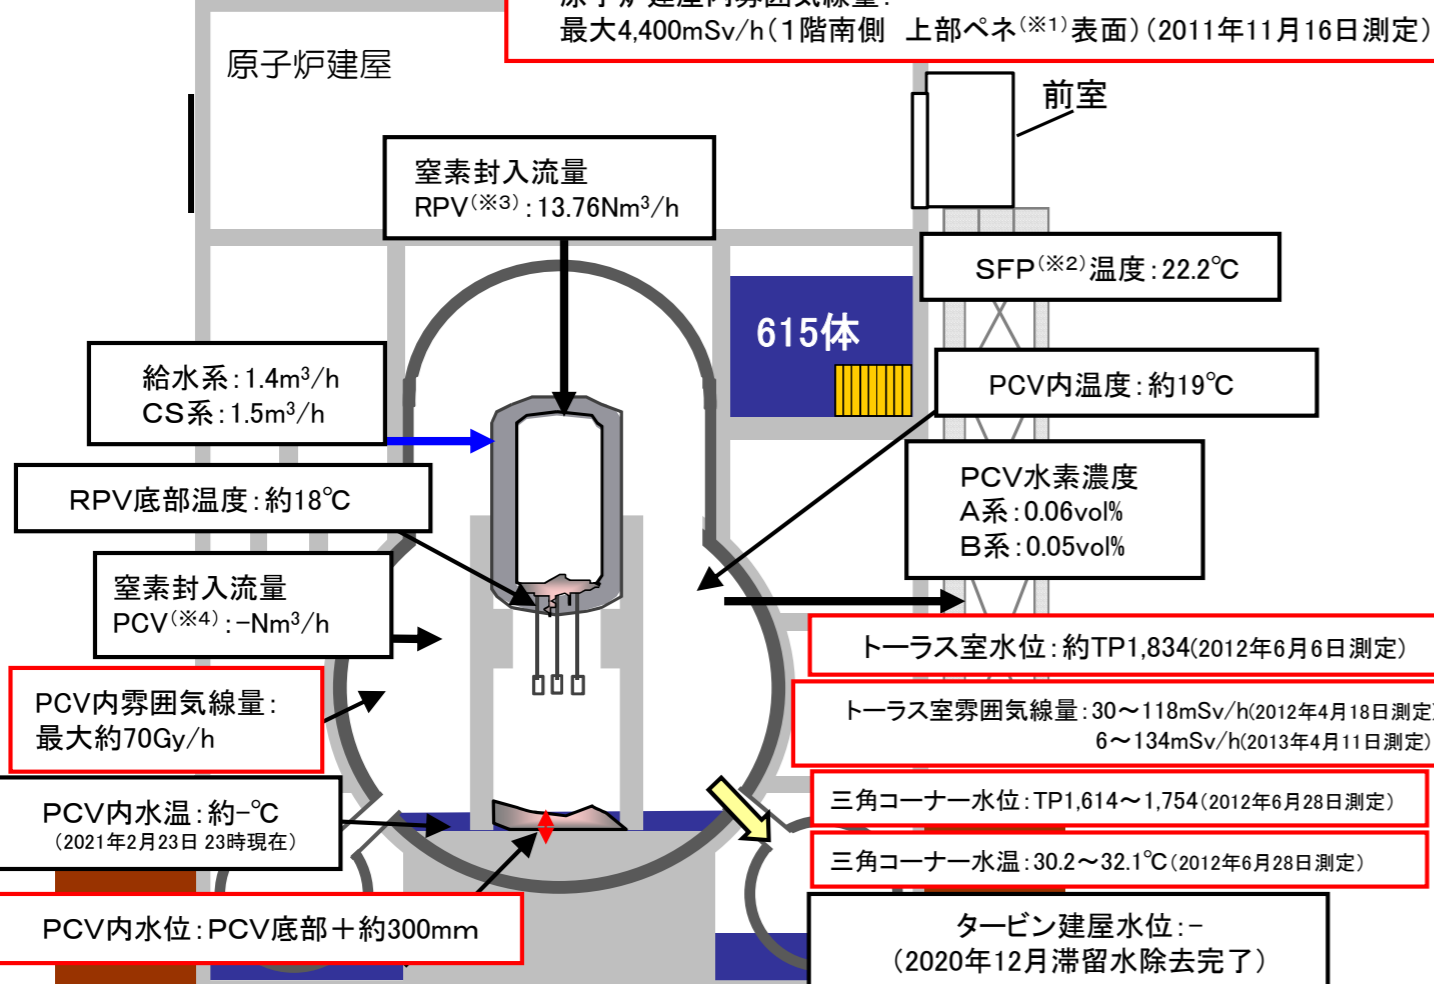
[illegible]
最大4,400mSv/h（1階南側　上部ペネ$^{(※1)}$表面）（2011年11月16日測定）

原子炉建屋

前室

窒素封入流量
RPV$^{(※3)}$：13.76Nm$^3$/h

SFP$^{(※2)}$温度：22.2℃

615体

給水系：1.4m$^3$/h
CS系：1.5m$^3$/h

PCV内温度：約19℃

RPV底部温度：約18℃

PCV水素濃度
A系：0.06vol%
B系：0.05vol%

窒素封入流量
PCV$^{(※4)}$：-Nm$^3$/h

トーラス室水位：約TP1,834(2012年6月6日測定)

PCV内雰囲気線量：
最大約70Gy/h

トーラス室雰囲気線量：30～118mSv/h(2012年4月18日測定)
6～134mSv/h(2013年4月11日測定)

PCV内水温：約-℃
（2021年2月23日 23時現在）

三角コーナー水位：TP1,614～1,754（2012年6月28日測定）

三角コーナー水温：30.2～32.1℃（2012年6月28日測定）

PCV内水位：PCV底部＋約300mm

タービン建屋水位：-
（2020年12月滞留水除去完了）